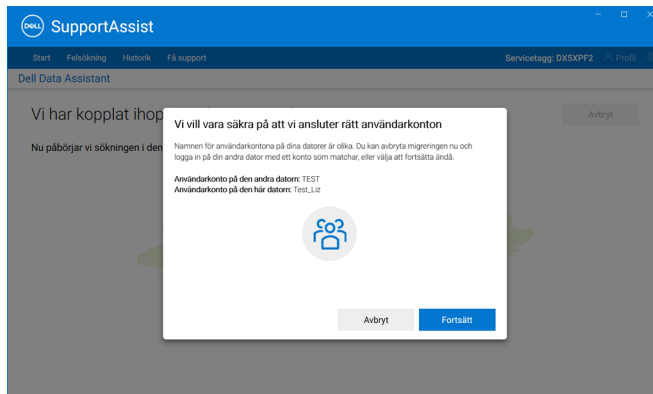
DELL SupportAssist

Start Felsökning Historik Få support

Servicetagg: DX5XPF2 Profil

Dell Data Assistant

Vi har kopplat ihop

Avbryt

Nu påbörjar vi sökningen i den

Vi vill vara säkra på att vi ansluter rätt användarkonton

Namnen för användarkontona på dina datorer är olika. Du kan avbryta migreringen nu och logga in på din andra dator med ett konto som matchar, eller välja att fortsätta ändå.

Användarkonto på den andra datorn: TEST
Användarkonto på den här datorn: Test_Liz

Avbryt

Fortsätt